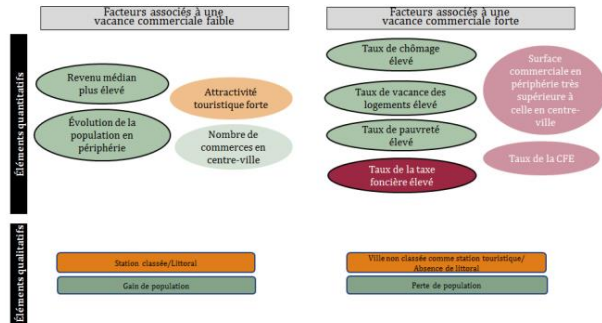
Facteurs associés à une vacance commerciale faible

Facteurs associés à une vacance commerciale forte

Éléments quantitatifs

Revenu médian plus élevé

Attractivité touristique forte

Évolution de la population en périphérie

Nombre de commerces en centre-ville

Taux de chômage élevé

Taux de vacance des logements élevé

Taux de pauvreté élevé

Taux de la taxe foncière élevé

Surface commerciale en périphérie très supérieure à celle en centre-ville

Taux de la CFE

Éléments qualitatifs

Station classée/Littoral

Gain de population

Ville non classée comme station touristique/ Absence de littoral

Perte de population